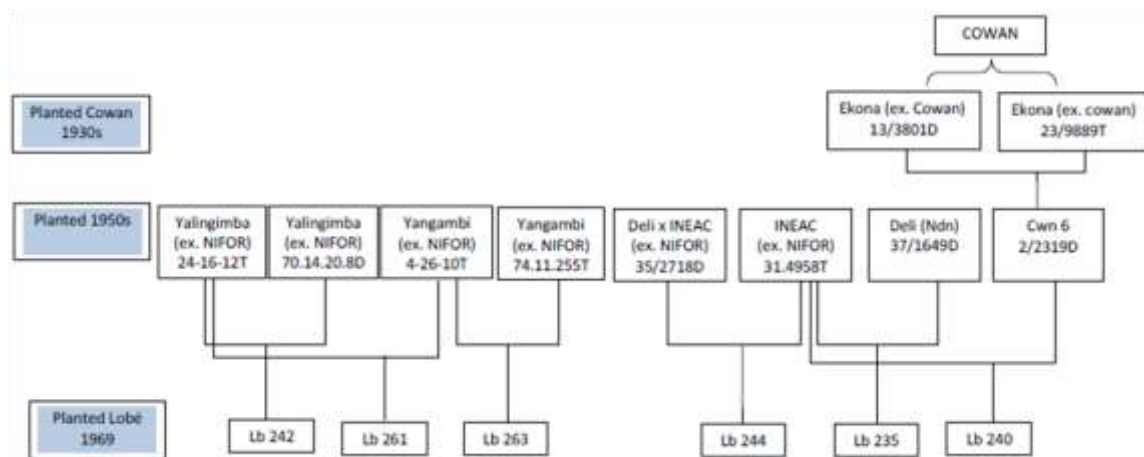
COWAN

Planted Cowan 1930s

Ekona (ex. Cowan) 13/3801D

Ekona (ex. cowan) 23/9889T

Planted 1950s

Yalingimba (ex. NIFOR) 24-16-12T

Yalingimba (ex. NIFOR) 70.14.20.8D

Yangambi (ex. NIFOR) 4-26-10T

Yangambi (ex. NIFOR) 74.11.255T

Deli x INEAC (ex. NIFOR) 35/2718D

INEAC (ex. NIFOR) 31.4958T

Deli (Ndn) 37/1649D

Cwn 6 2/2319D

Planted Lobé 1969

Lb 242

Lb 261

Lb 263

Lb 244

Lb 235

Lb 240